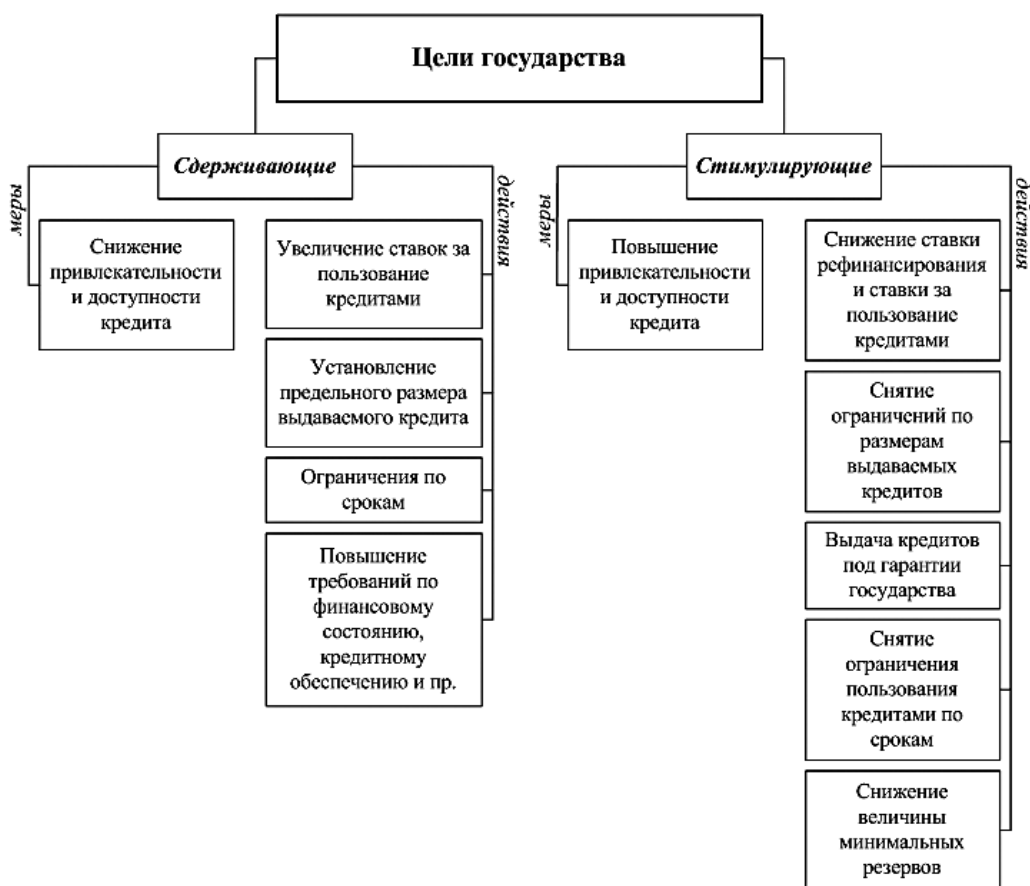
Цели государства

Сдерживающие

меры

Снижение привлекательности и доступности кредита

действия

Увеличение ставок за пользование кредитами

Установление предельного размера выдаваемого кредита

Ограничения по срокам

Повышение требований по финансовому состоянию, кредитному обеспечению и пр.

Стимулирующие

меры

Повышение привлекательности и доступности кредита

действия

Снижение ставки рефинансирования и ставки за пользование кредитами

Снятие ограничений по размерам выдаваемых кредитов

Выдача кредитов под гарантии государства

Снятие ограничения пользования кредитами по срокам

Снижение величины минимальных резервов